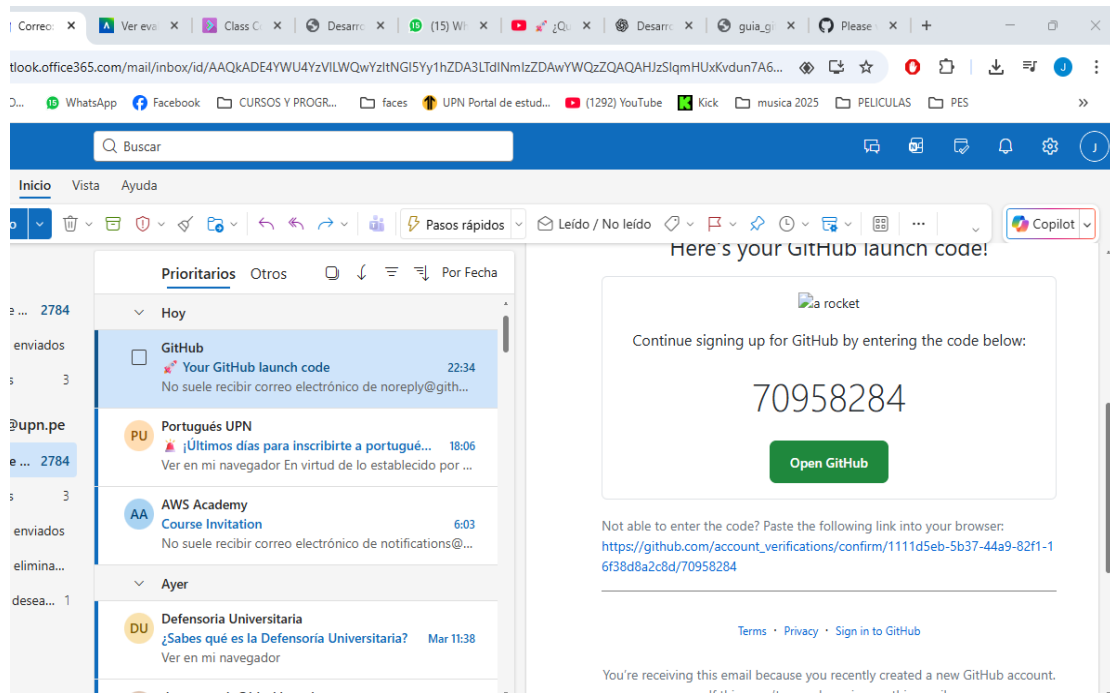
Correo ✕ | Ver eva ✕ | Class C ✕ | Desarro ✕ | (15) Wh ✕ | ¿Qu ✕ | Desarro ✕ | guia_gi ✕ | Please ✕ | +

tlook.office365.com/mail/inbox/id/AAQkADE4YWU4YzVlLWQwYzltNGI5Yy1hZDA3LTdlNmIzZDAwYWQzZQAQAHJzSlqmHUxKvdun7A6...

D... WhatsApp Facebook CURSOS Y PROGR... faces UPN Portal de estud... (1292) YouTube Kick musica 2025 PELICULAS PES »

Buscar

Inicio Vista Ayuda

Pasos rápidos | Leído / No leído | Copilot

Prioritarios Otros | Por Fecha

e ... 2784
enviados
s 3
@upn.pe
e ... 2784
s 3
enviados
elimina...
desea... 1

Hoy

GitHub
Your GitHub launch code 22:34
No suele recibir correo electrónico de noreply@gith...

PU Portugués UPN
¡Últimos días para inscribirte a portugué... 18:06
Ver en mi navegador En virtud de lo establecido por ...

AA AWS Academy
Course Invitation 6:03
No suele recibir correo electrónico de notifications@...

Ayer

DU Defensoria Universitaria
¿Sabes qué es la Defensoría Universitaria? Mar 11:38
Ver en mi navegador

Here's your GitHub launch code!

a rocket

Continue signing up for GitHub by entering the code below:

70958284

Open GitHub

Not able to enter the code? Paste the following link into your browser:
https://github.com/account_verifications/confirm/1111d5eb-5b37-44a9-82f1-16f38d8a2c8d/70958284

Terms · Privacy · Sign in to GitHub

You're receiving this email because you recently created a new GitHub account.